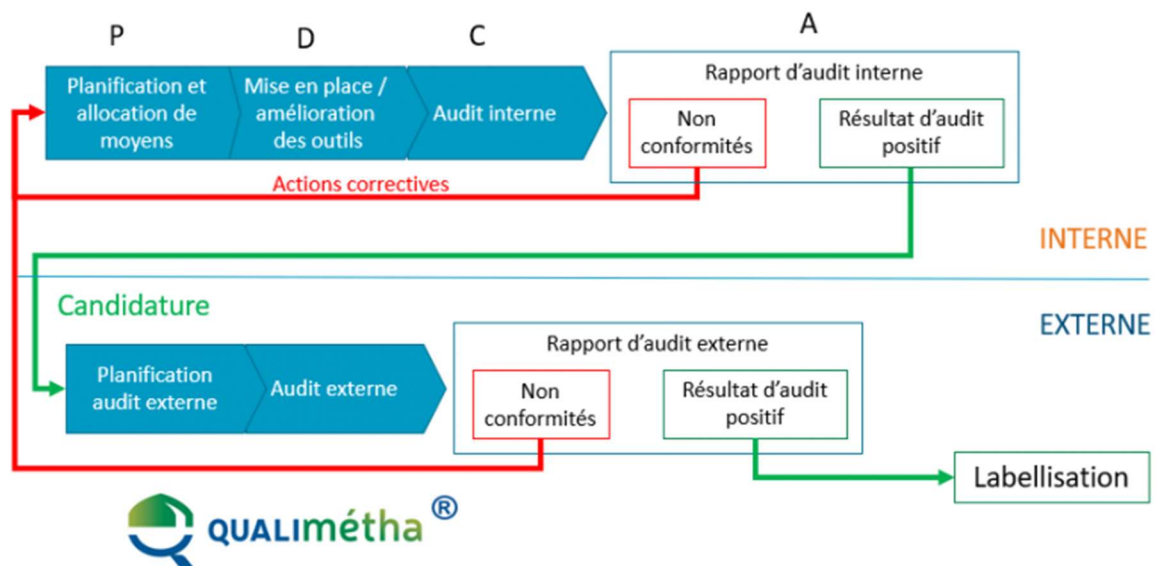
P

D

C

A

Planification et allocation de moyens

Mise en place / amélioration des outils

Audit interne

Rapport d'audit interne

Non conformités

Résultat d'audit positif

Actions correctives

INTERNE

Candidature

EXTERNE

Planification audit externe

Audit externe

Rapport d'audit externe

Non conformités

Résultat d'audit positif

Labellisation

QUALIMétha ®